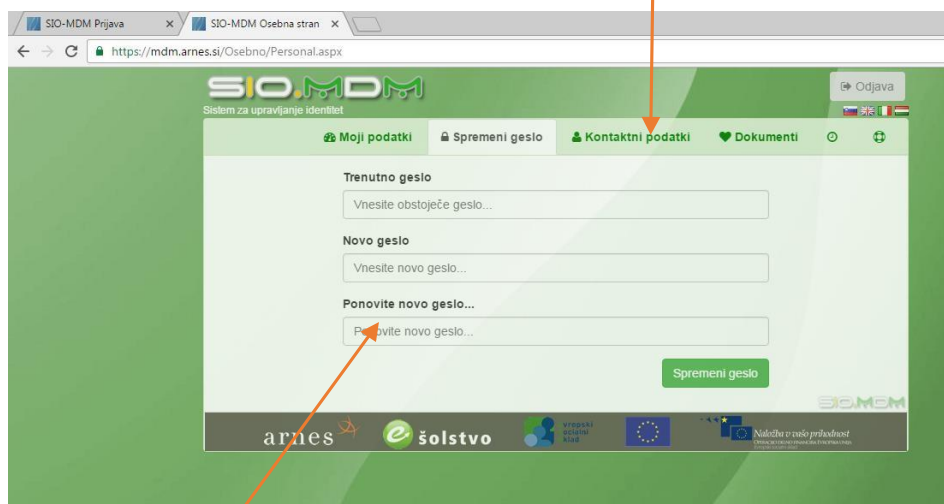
SIO-MDM Prijava
SIO-MDM Osebna stran
https://mdm.arnes.si/Osebno/Personal.aspx

SIO.MDM
Sistem za upravljanje identitet

Odjava

Moji podatki
Spremeni geslo
Kontaktni podatki
Dokumenti

Trenutno geslo
Vnesite obstoječe geslo...

Novo geslo
Vnesite novo geslo...

Ponovite novo geslo...
Ponovite novo geslo...

Spremeni geslo

SIO.MDM

arnes
šolstvo
evropski socialni sklad
Naložba v vašo prihodnost
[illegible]